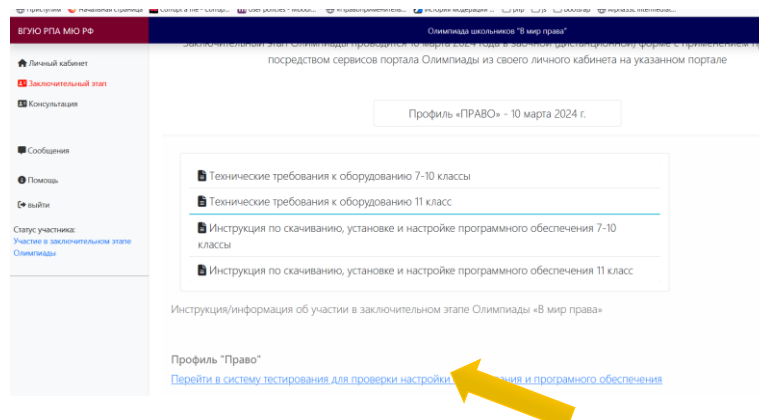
ВГУЮ РПА МЮ РФ

Олимпиада школьников "В мир права"

Личный кабинет

Заключительный этап

Консультация

Сообщения

Помощь

выйти

Статус участника:
Участие в заключительном этапе Олимпиады

Заключительный этап Олимпиады проводится 10 марта 2024 года в заочной (дистанционной) форме с применением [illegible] посредством сервисов портала Олимпиады из своего личного кабинета на указанном портале

Профиль «ПРАВО» - 10 марта 2024 г.

Технические требования к оборудованию 7-10 классы

Технические требования к оборудованию 11 класс

Инструкция по скачиванию, установке и настройке программного обеспечения 7-10 классы

Инструкция по скачиванию, установке и настройке программного обеспечения 11 класс

Инструкция/информация об участии в заключительном этапе Олимпиады «В мир права»

Профиль "Право"

Перейти в систему тестирования для проверки настройки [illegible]ания и програмного обеспечения